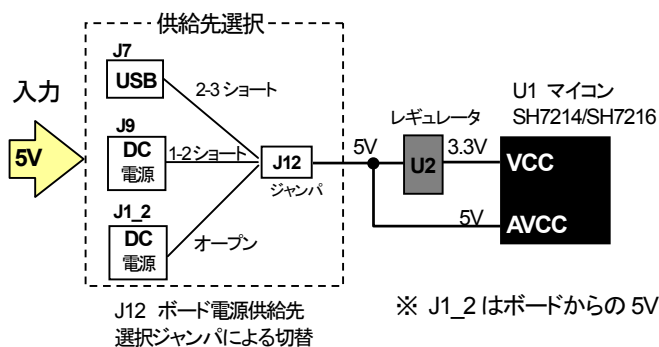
供給先選択

入力

5V

J7
USB

2-3 ショート

J9
DC
電源

1-2ショート

J12
ジャンパ

J1_2
DC
電源

オープン

5V

レギュレータ

U2

3.3V

5V

U1 マイコン
SH7214/SH7216

VCC

AVCC

J12 ボード電源供給先
選択ジャンパによる切替

※ J1_2 はボードからの 5V